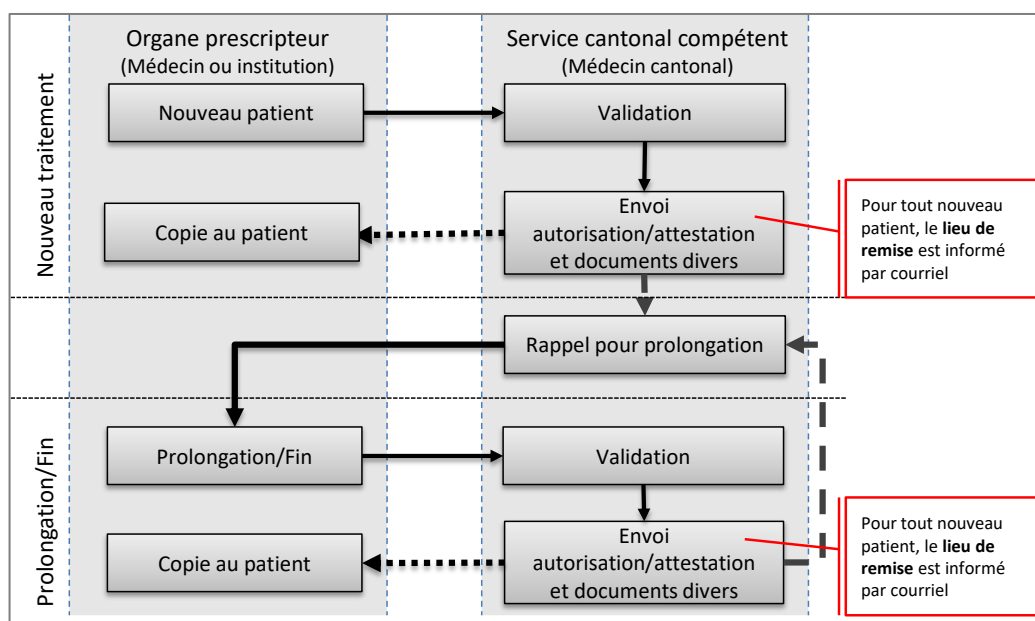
Organe prescripteur
(Médecin ou institution)

Service cantonal compétent
(Médecin cantonal)

Nouveau traitement

Nouveau patient

Validation

Copie au patient

Envoi autorisation/attestation et documents divers

Pour tout nouveau patient, le **lieu de remise** est informé par courriel

Rappel pour prolongation

Prolongation/Fin

Prolongation/Fin

Validation

Copie au patient

Envoi autorisation/attestation et documents divers

Pour tout nouveau patient, le **lieu de remise** est informé par courriel